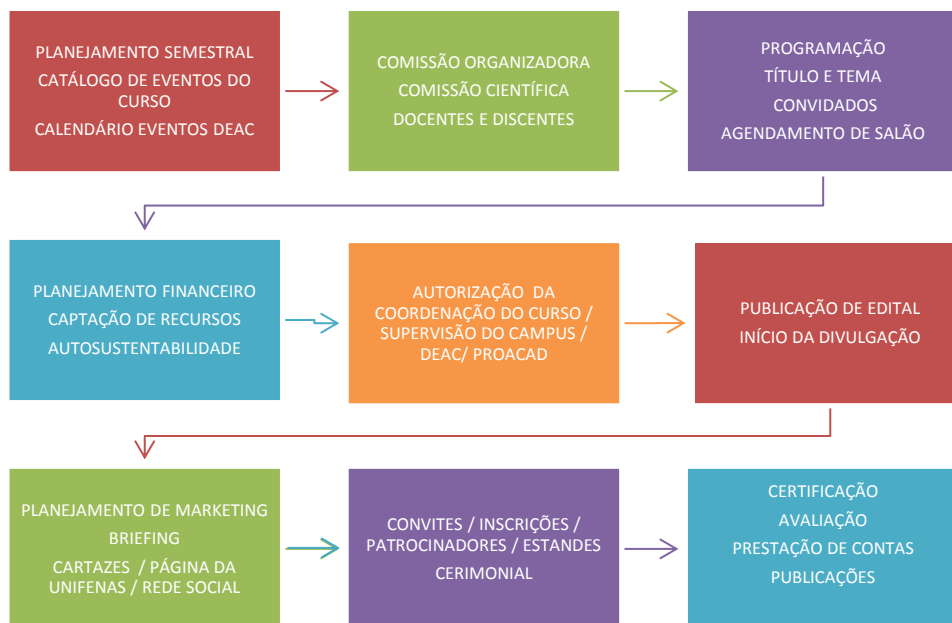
PLANEJAMENTO SEMESTRAL
CATÁLOGO DE EVENTOS DO CURSO
CALENDÁRIO EVENTOS DEAC

COMISSÃO ORGANIZADORA
COMISSÃO CIENTÍFICA
DOCENTES E DISCENTES

PROGRAMAÇÃO
TÍTULO E TEMA
CONVIDADOS
AGENDAMENTO DE SALÃO

PLANEJAMENTO FINANCEIRO
CAPTAÇÃO DE RECURSOS
AUTOSUSTENTABILIDADE

AUTORIZAÇÃO DA COORDENAÇÃO DO CURSO / SUPERVISÃO DO CAMPUS / DEAC/ PROACAD

PUBLICAÇÃO DE EDITAL
INÍCIO DA DIVULGAÇÃO

PLANEJAMENTO DE MARKETING
BRIEFING
CARTAZES / PÁGINA DA UNIFENAS / REDE SOCIAL

CONVITES / INSCRIÇÕES / PATROCINADORES / ESTANDES
CERIMONIAL

CERTIFICAÇÃO
AVALIAÇÃO
PRESTAÇÃO DE CONTAS
PUBLICAÇÕES